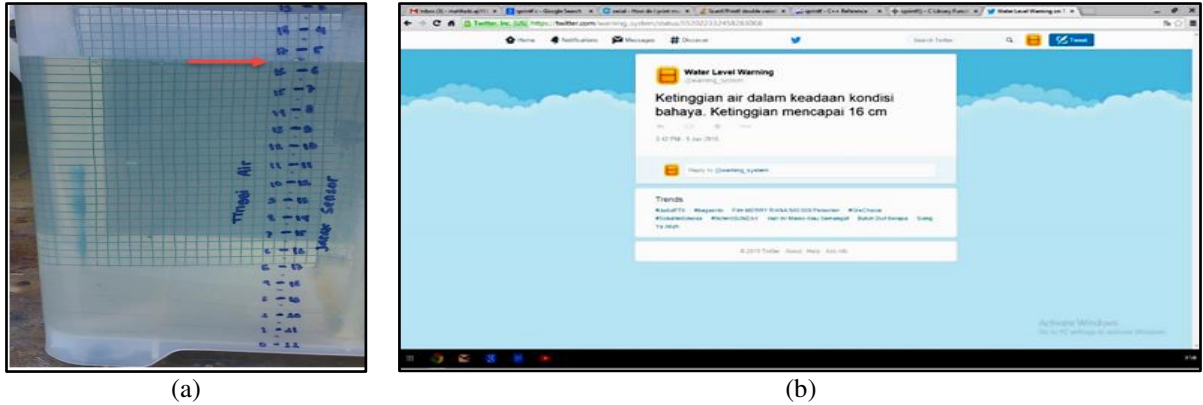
Tinggi Air

Jarak Sensor

Water Level Warning
@warning_system

Ketinggian air dalam keadaan kondisi bahaya. Ketinggian mencapai 16 cm

Reply to @warning_system

Trends

Home
Notifications
Messages
Discover
Search Twitter
Tweet

Activate Windows

(a)

(b)